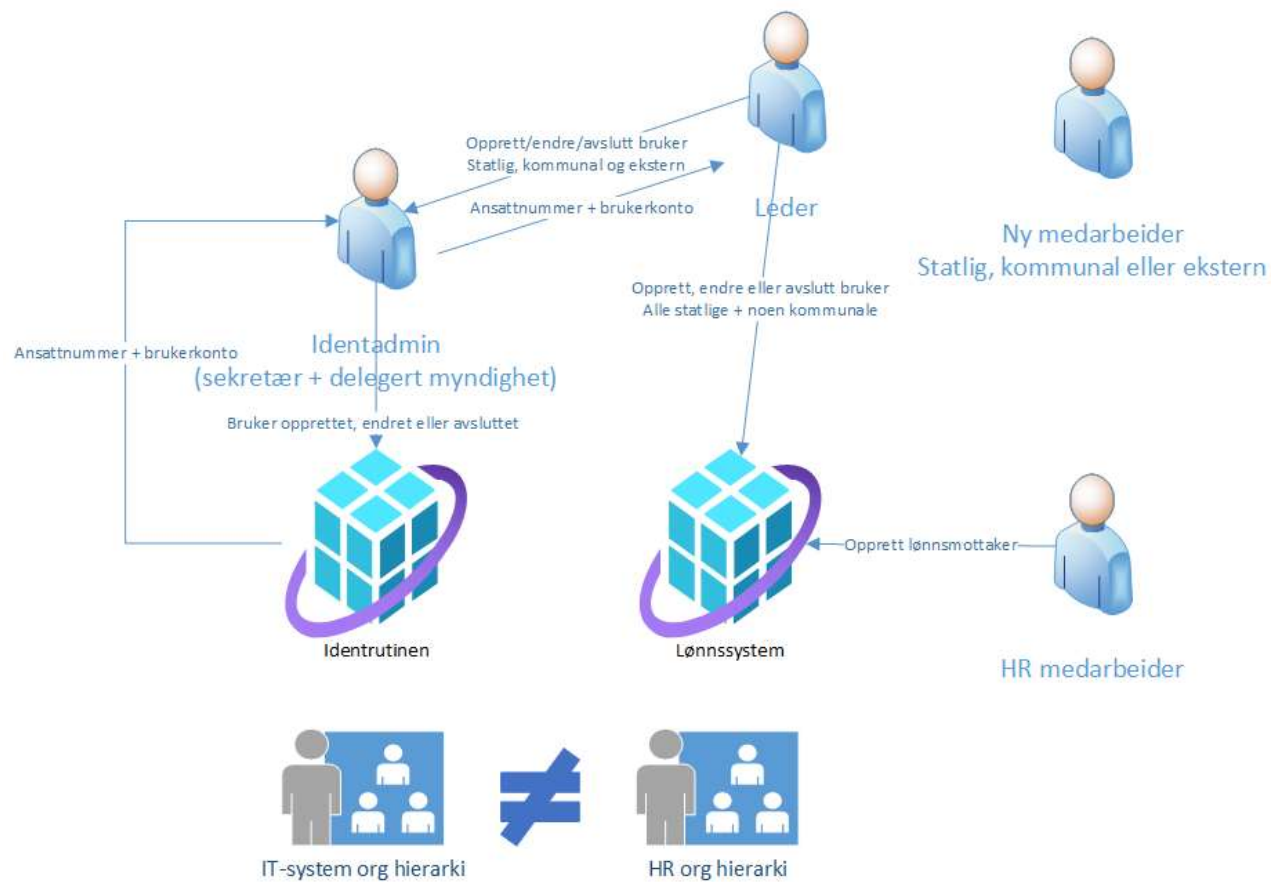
Opprett/endre/avslutt bruker
Statlig, kommunal og ekstern

Ansattnummer + brukerkonto

Leder

Ny medarbeider
Statlig, kommunal eller ekstern

Opprett, endre eller avslutt bruker
Alle statlige + noen kommunale

Ansattnummer + brukerkonto

Identadmin
(sekretær + delegert myndighet)

Bruker opprettet, endret eller avsluttet

Opprett lønnsmottaker

Identrutinen

Lønnssystem

HR medarbeider

$\neq$

IT-system org hierarki

HR org hierarki